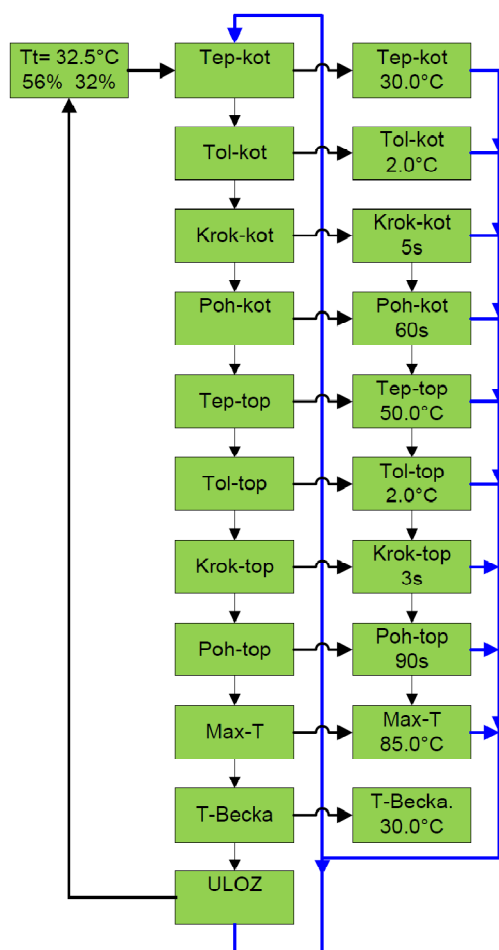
Tt= 32.5°C
56% 32%

Tep-kot

Tep-kot
30.0°C

Tol-kot

Tol-kot
2.0°C

Krok-kot

Krok-kot
5s

Poh-kot

Poh-kot
60s

Tep-top

Tep-top
50.0°C

Tol-top

Tol-top
2.0°C

Krok-top

Krok-top
3s

Poh-top

Poh-top
90s

Max-T

Max-T
85.0°C

T-Becka

T-Becka.
30.0°C

ULOZ